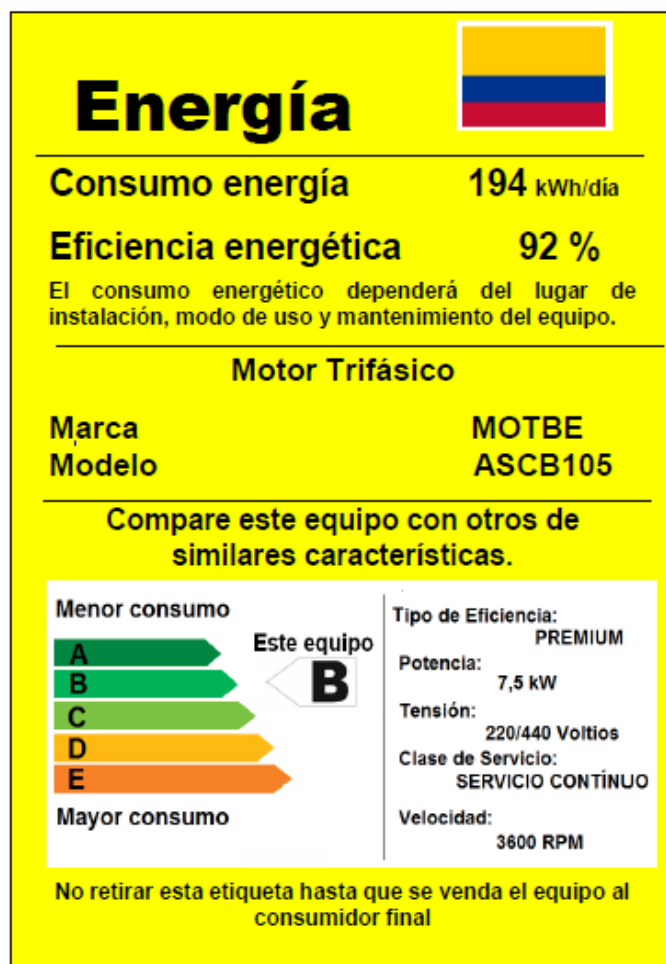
Energía

Consumo energía 194 kWh/día

Eficiencia energética 92 %

El consumo energético dependerá del lugar de instalación, modo de uso y mantenimiento del equipo.

Motor Trifásico

Marca MOTBE
Modelo ASCB105

Compare este equipo con otros de similares características.

Menor consumo

A
B
C
D
E

Este equipo
B

Mayor consumo

Tipo de Eficiencia:
PREMIUM
Potencia:
7,5 kW
Tensión:
220/440 Voltios
Clase de Servicio:
SERVICIO CONTÍNUO
Velocidad:
3600 RPM

No retirar esta etiqueta hasta que se venda el equipo al consumidor final